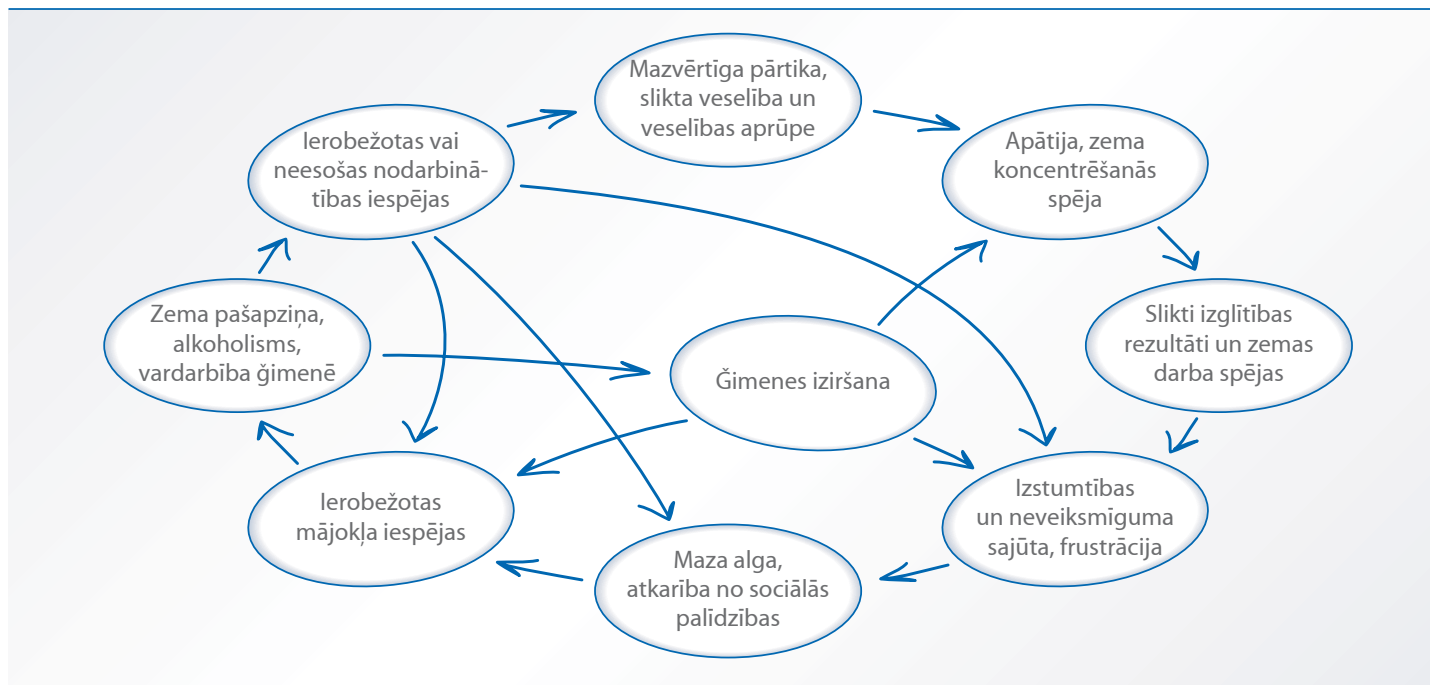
Mazvērtīga pārtika, slikta veselība un veselības aprūpe

Ierobežotas vai neesošas nodarbinātības iespējas

Apātija, zema koncentrēšanās spēja

Zema pašapziņa, alkoholisms, vardarbība ģimenē

Ģimenes iziršana

Slikti izglītības rezultāti un zemas darba spējas

Ierobežotas mājokļa iespējas

Izstumtības un neveiksmīguma sajūta, frustrācija

Maza alga, atkarība no sociālās palīdzības